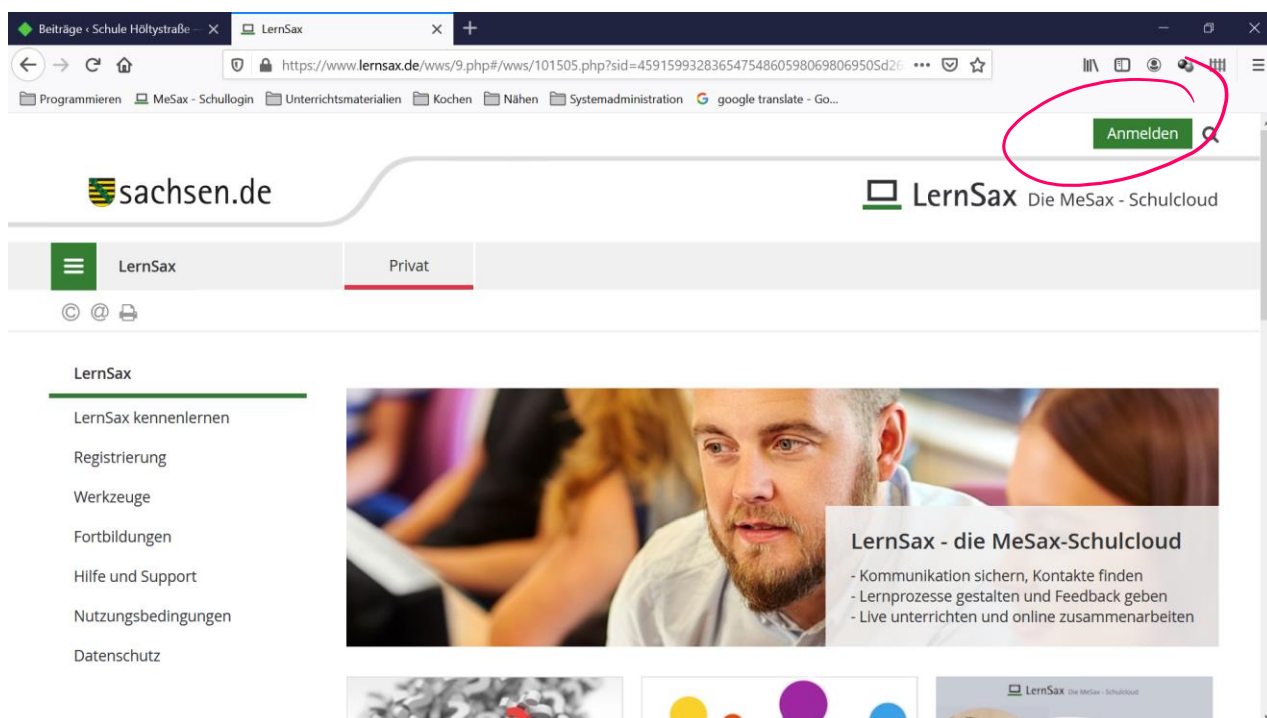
Beiträge ‹ Schule Höltystraße — ×
LernSax ×
+

https://www.lernsax.de/wws/9.php#/wws/101505.php?sid=45915993283654754860598069806950Sd26 ···

Programmieren MeSax - Schullogin Unterrichtsmaterialien Kochen Nähen Systemadministration google translate - Go...

Anmelden

sachsen.de

LernSax Die MeSax - Schulcloud

LernSax

Privat

LernSax

LernSax kennenlernen

Registrierung

Werkzeuge

Fortbildungen

Hilfe und Support

Nutzungsbedingungen

Datenschutz

LernSax - die MeSax-Schulcloud

- Kommunikation sichern, Kontakte finden
- Lernprozesse gestalten und Feedback geben
- Live unterrichten und online zusammenarbeiten

LernSax Die MeSax - Schulcloud